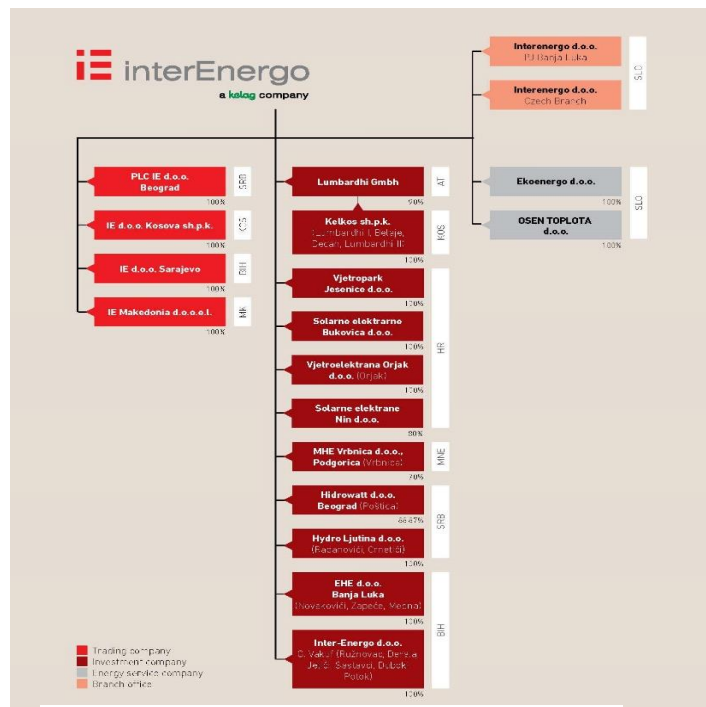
interEnergo
a kelag company

Interenergo d.o.o.
PJ Banja Luka

Interenergo d.o.o.
Czech Branch

SLO

PLC IE d.o.o. Beograd
SRB
100%

IE d.o.o. Kosova sh.p.k.
KOS
100%

IE d.o.o. Sarajevo
BIH
100%

IE Makedonia d.o.o.e.l.
MK
100%

Lumbardhi Gmbh
AT
90%

Kelkos sh.p.k.
(Lumbardhi I, Belaje, Decan, Lumbardhi II)
KOS
100%

Vjetropark Jesenice d.o.o.
100%

Solarne elektrarne Bukovica d.o.o.
100%

Vjetroelektrana Orjak d.o.o. (Orjak)
100%

Solarne elektrane Nin d.o.o.
80%

HR

MHE Vrbnica d.o.o., Podgorica (Vrbnica)
MNE
70%

Hidrowatt d.o.o. Beograd (Poštica)
66.67%

Hydro Ljutina d.o.o. (Radanovići, Crnetiči)
100%

SRB

EHE d.o.o. Banja Luka (Novakovići, Zapeće, Medna)
100%

Inter-Energo d.o.o. G. Vakuf (Ružnovac, Derala Je. Ö, Sastavci, Duboki Potok)
100%

BIH

Ekoenergo d.o.o.

OSEN TOPLOTA d.o.o.
100%

SLO

Trading company
Investment company
Energy service company
Branch office